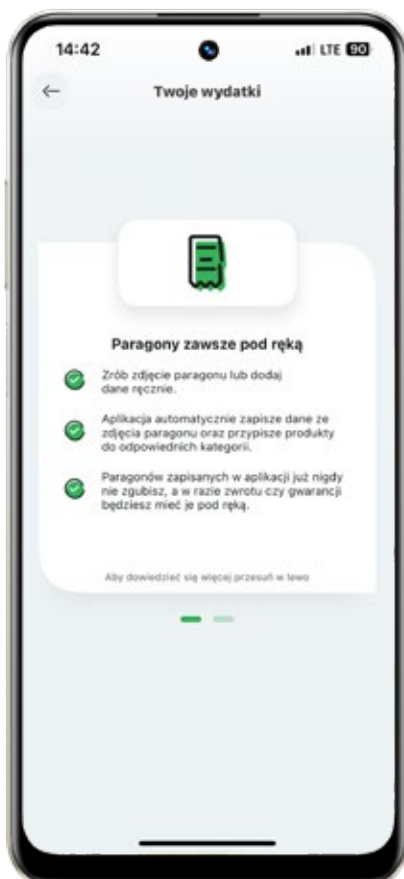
14:42

LTE 90

Twoje wydatki

Paragony zawsze pod ręką

Zrób zdjęcie paragonu lub dodaj dane ręcznie.

Aplikacja automatycznie zapisze dane ze zdjęcia paragonu oraz przypisze produkty do odpowiednich kategorii.

Paragonów zapisanych w aplikacji już nigdy nie zgubisz, a w razie zwrotu czy gwarancji będziesz mieć je pod ręką.

Aby dowiedzieć się więcej przesuń w lewo